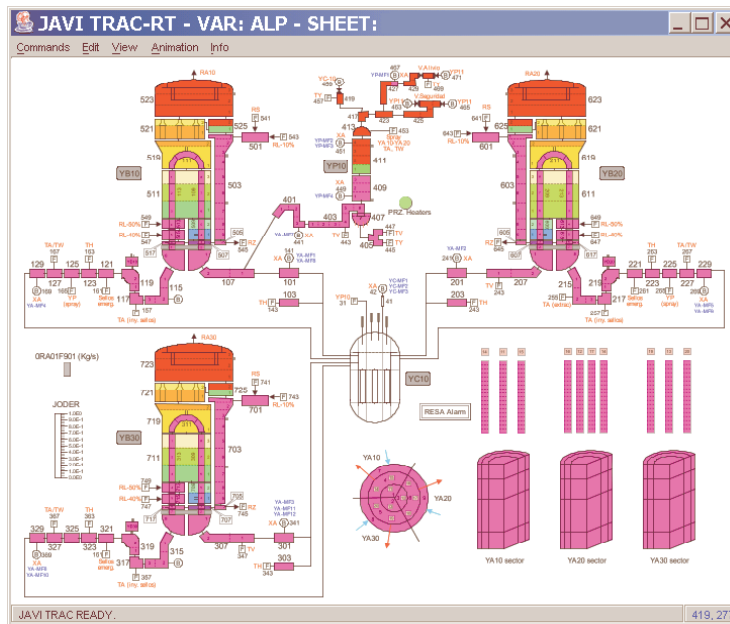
JAVI TRAC-RT - VAR: ALP - SHEET:

Commands Edit View Animation Info

RA10
523
521
525
519
511
503
YB10
RS
501
541
543
RL-10%
RL-50%
RL-40%
549
547
505
545
517
RZ
507
129
127
125
123
121
TA/TW
167
TH
163
XA
YA-MF6
159
TP (spray)
115
119
117
107
157
TA (inj. safe)
101
103
143
YP10
411
409
413
401
403
407
405
PRZ. Heaters
V.Alivio
V.Seguridad
YP10
421
423
425
427
429
419
TV
TY
XA
441
449
447
443
Spray YA 10-YA20 YA...TW
RA20
623
621
625
619
611
603
YB20
RS
601
641
643
RL-10%
RL-50%
RL-40%
649
647
605
645
617
RZ
201
203
207
215
219
217
221
223
225
227
229
TA/TW
TH
XA
YA-MF6
TA (inj. safe)
TP (spray)
243
RA30
723
721
725
719
711
703
YB30
RS
701
741
743
RL-10%
RL-50%
RL-40%
749
747
705
745
717
RZ
707
0RA01F901 (Kg/s)
JODER
329
327
325
323
321
TA/TW
TH
XA
YA-MF6
YA-MF10
369
319
315
317
307
357
TA (inj. safe)
301
303
343
TV
TY
YA-MF2
YA-MF11
YA-MF12
YC10
RESA Alarm
YA10
YA20
YA30
YA10 sector
YA20 sector
YA30 sector

JAVI TRAC READY.
419, 27